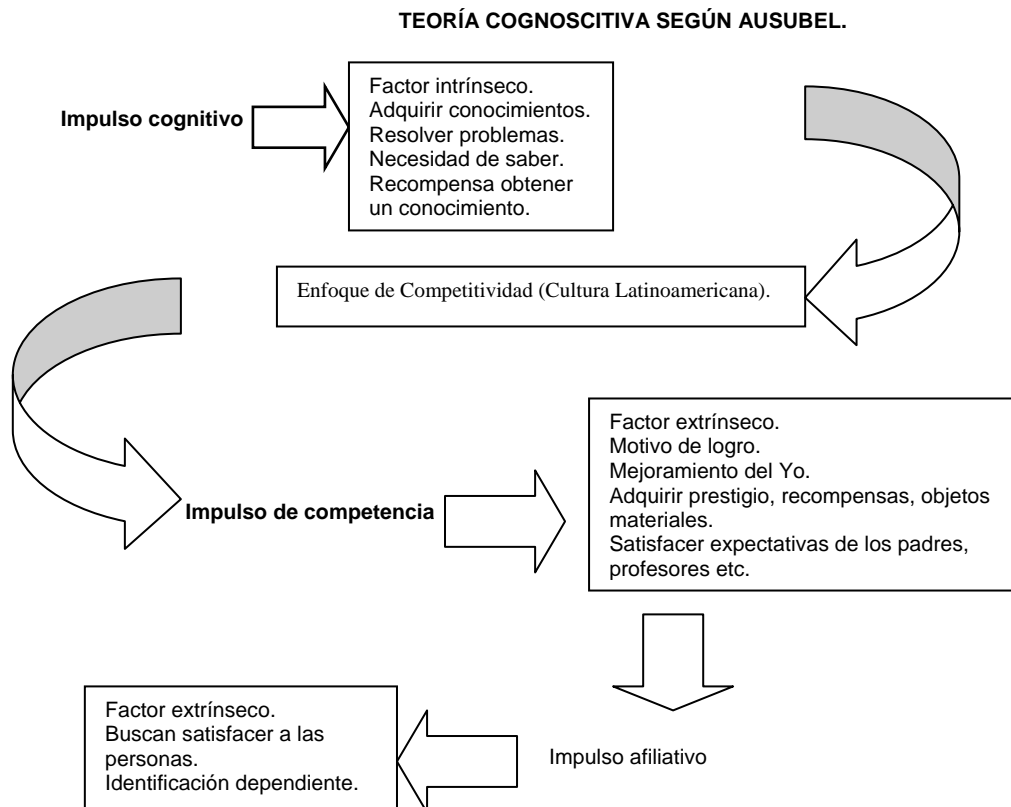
TEORÍA COGNOSCITIVA SEGÚN AUSUBEL.

Impulso cognitivo

Factor intrínseco.
Adquirir conocimientos.
Resolver problemas.
Necesidad de saber.
Recompensa obtener un conocimiento.

Enfoque de Competitividad (Cultura Latinoamericana).

Impulso de competencia

Factor extrínseco.
Motivo de logro.
Mejoramiento del Yo.
Adquirir prestigio, recompensas, objetos materiales.
Satisfacer expectativas de los padres, profesores etc.

Impulso afiliativo

Factor extrínseco.
Buscan satisfacer a las personas.
Identificación dependiente.